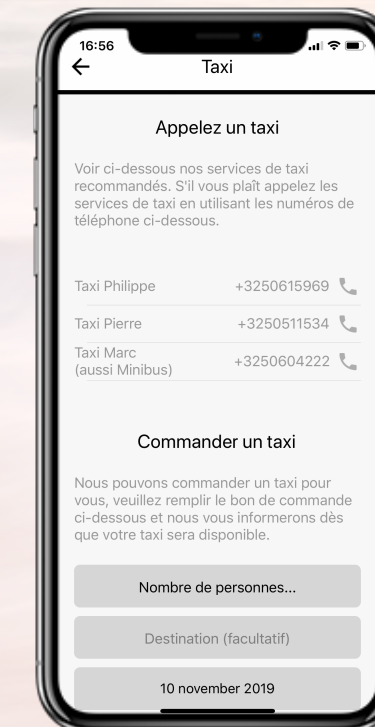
16:56

Taxi

Appelez un taxi

Voir ci-dessous nos services de taxi recommandés. S'il vous plaît appelez les services de taxi en utilisant les numéros de téléphone ci-dessous.

| | |
|---|---|
| Taxi Philippe | +3250615969 |
| Taxi Pierre | +3250511534 |
| Taxi Marc (aussi Minibus) | +3250604222 |

Commander un taxi

Nous pouvons commander un taxi pour vous, veuillez remplir le bon de commande ci-dessous et nous vous informerons dès que votre taxi sera disponible.

Nombre de personnes...

Destination (facultatif)

10 november 2019